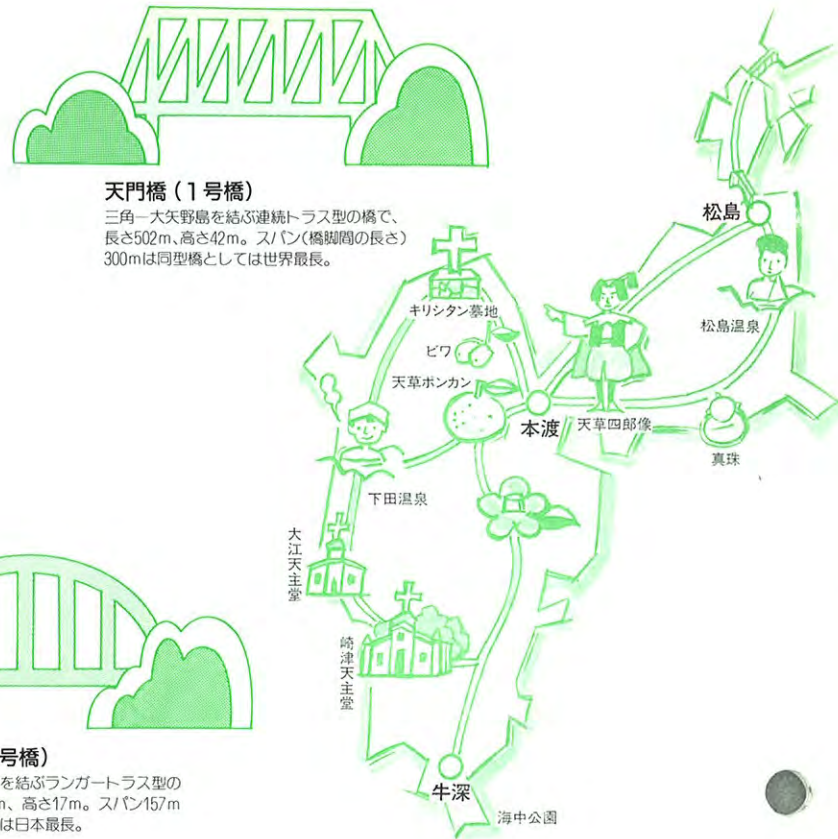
天門橋（1号橋）
三角－大矢野島を結ぶ連続トラス型の橋で、長さ502m、高さ42m。スパン（橋脚間の長さ）300mは同型橋としては世界最長。

松島
松島温泉
キリシタン墓地
ビワ
天草ポンカン
本渡
天草四郎像
真珠
下田温泉
大江天主堂
崎津天主堂
牛深
海中公園

号橋）
を結ぶランガートラス型の
m、高さ17m。スパン157m
は日本最長。